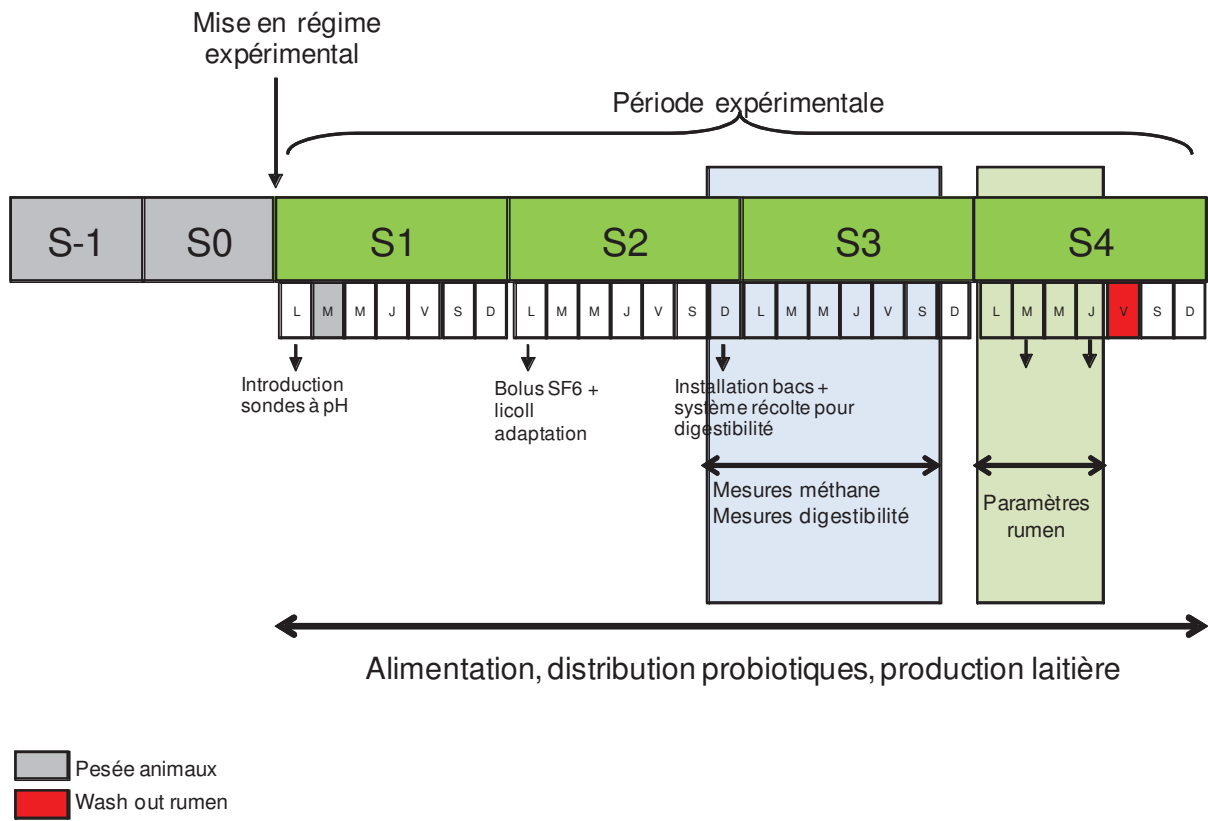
Mise en régime expérimental

Période expérimentale

S-1 S0 S1 S2 S3 S4

L M M J V S D L M M J V S D L M M J V S D L M M J V S D

Introduction sondes à pH

Bolus SF6 + licoll adaptation

Installation bacs + système récolte pour digestibilité

Mesures méthane
Mesures digestibilité

Paramètres rumen

Alimentation, distribution probiotiques, production laitière

Pesée animaux
Wash out rumen